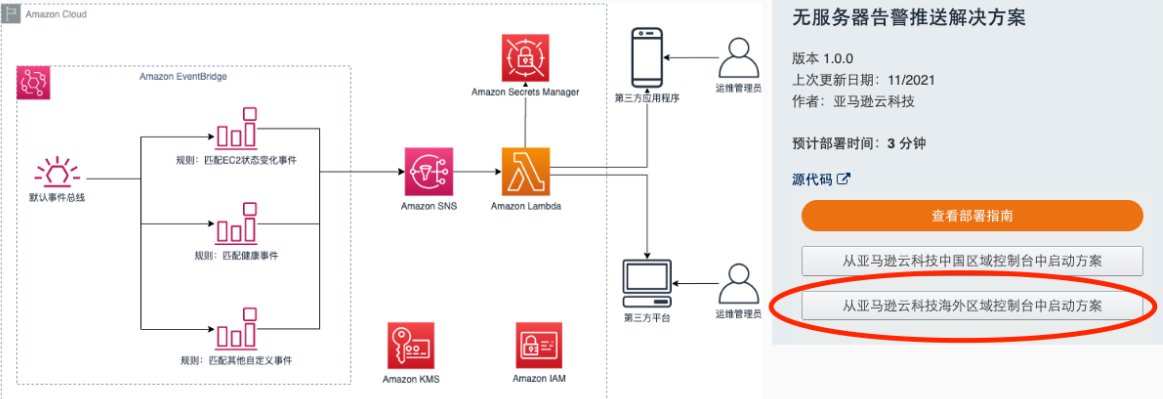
Amazon Cloud

Amazon EventBridge

规则：匹配EC2状态变化事件

默认事件总线

规则：匹配健康事件

规则：匹配其他自定义事件

Amazon Secrets Manager

Amazon SNS

Amazon Lambda

Amazon KMS

Amazon IAM

第三方应用程序

运维管理员

第三方平台

运维管理员

无服务器告警推送解决方案

版本 1.0.0
上次更新日期：11/2021
作者：亚马逊云科技

预计部署时间：3 分钟

源代码

查看部署指南

从亚马逊云科技中国区域控制台中启动方案

从亚马逊云科技海外区域控制台中启动方案